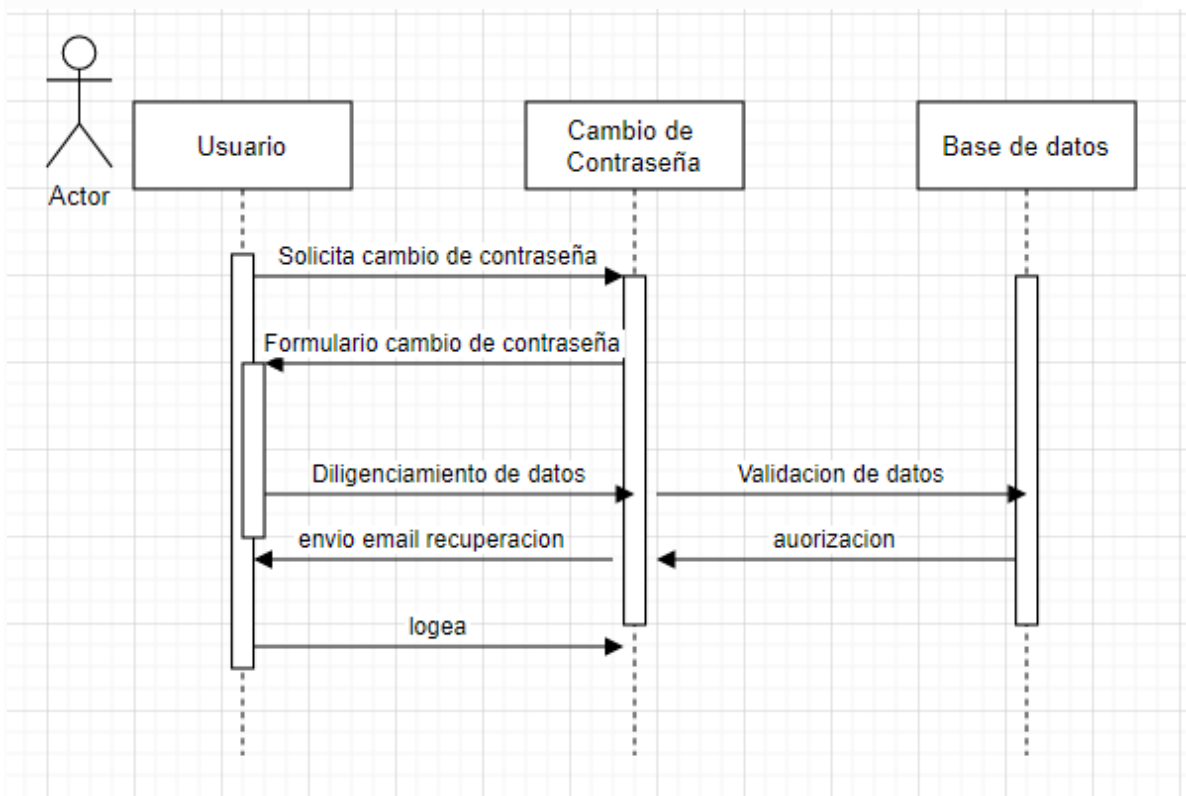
Actor

Usuario

Cambio de Contraseña

Base de datos

Solicita cambio de contraseña

Formulario cambio de contraseña

Diligenciamiento de datos

Validacion de datos

envio email recuperacion

auorizacion

logea